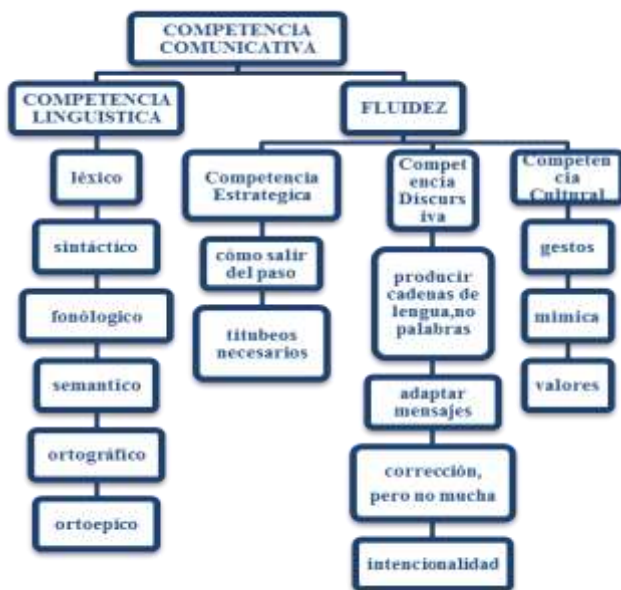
COMPETENCIA COMUNICATIVA

COMPETENCIA LINGUISTICA

léxico

sintáctico

fonólogico

semantico

ortográfico

ortoepico

FLUIDEZ

Competencia Estrategica

cómo salir del paso

titubeos necesarios

Competencia Discursiva

producir cadenas de lengua,no palabras

adaptar mensajes

corrección, pero no mucha

intencionalidad

Competencia Cultural

gestos

mimica

valores